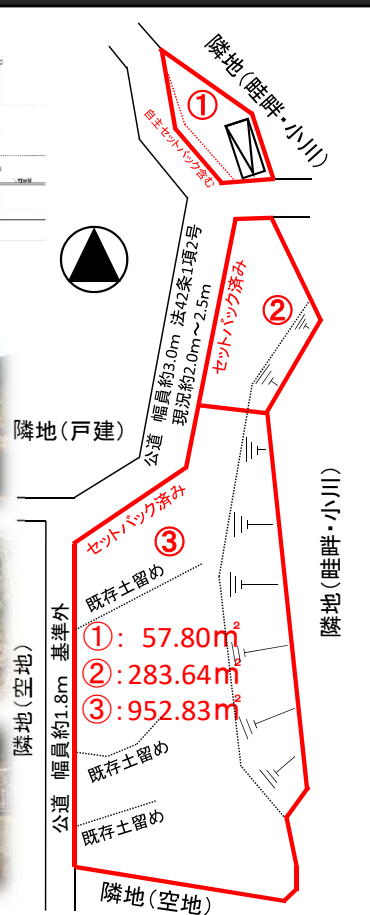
隣地（畦畔・小川）

①

自主セットバック含む

②

セットバック済み

公道　幅員約3.0m　法42条1項2号
現況約2.0m～2.5m

隣地（戸建）

隣地（畦畔・小川）

セットバック済み

③

既存土留め

①：57.80㎡
②：283.64㎡
③：952.83㎡

隣地（空地）

公道　幅員約1.8m　基準外

既存土留め

既存土留め

隣地（空地）